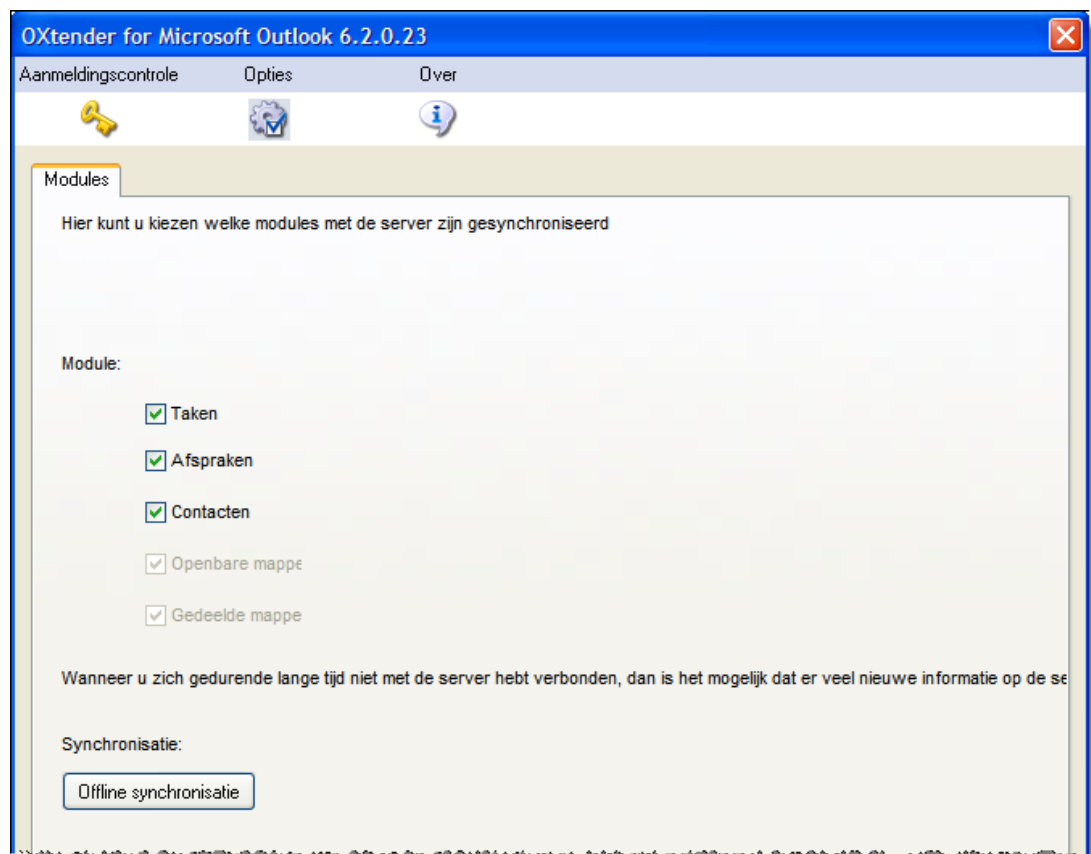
OXtender for Microsoft Outlook 6.2.0.23

Aanmeldingscontrole Opties Over

Modules

Hier kunt u kiezen welke modules met de server zijn gesynchroniseerd

Module:

Taken

Afspraken

Contacten

Openbare mappe

Gedeelde mappe

Wanneer u zich gedurende lange tijd niet met de server hebt verbonden, dan is het mogelijk dat er veel nieuwe informatie op de se

Synchronisatie:

Offline synchronisatie